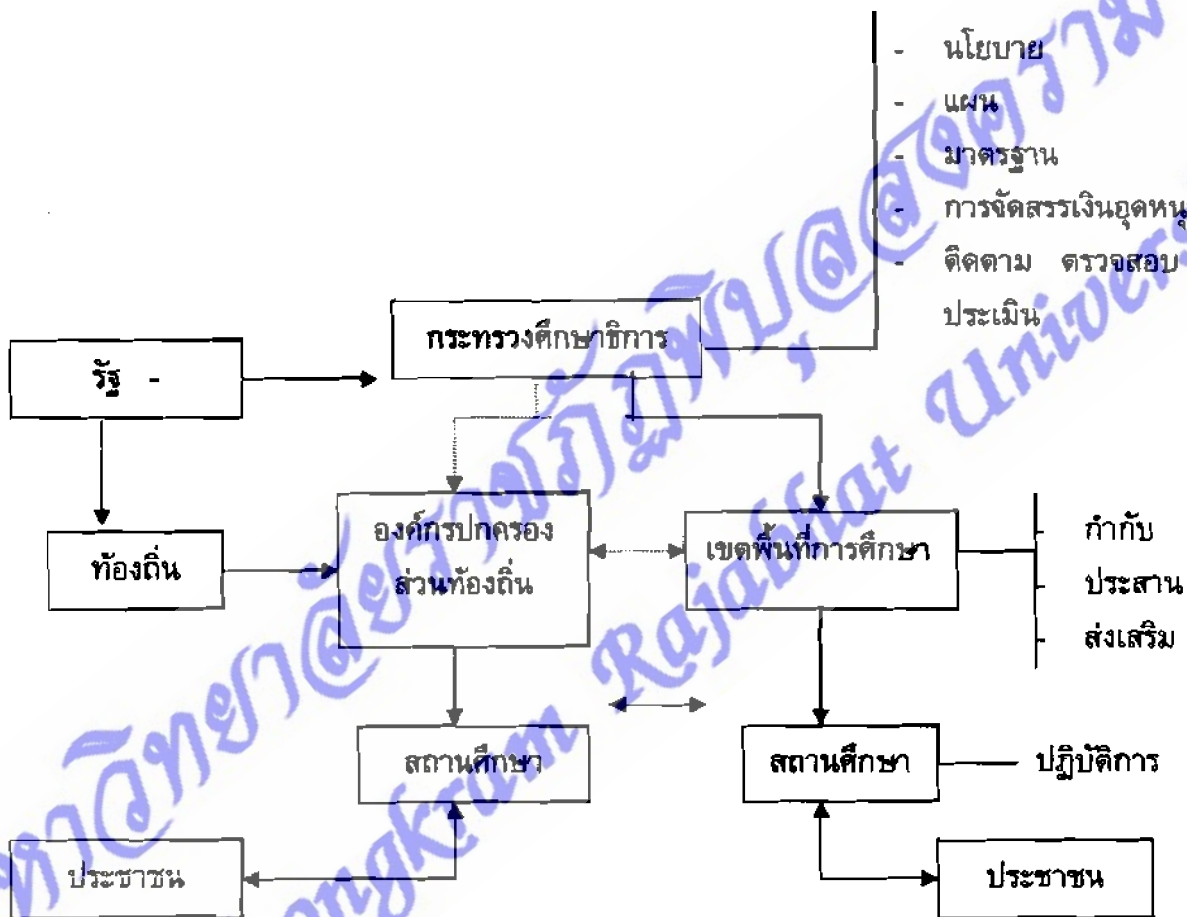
- นโยบาย
- แผน
- มาตรฐาน
- การจัดสรรเงินอุดหนุ
- ติดตาม ตรวจสอบ ประเมิน

รัฐ -

กระทรวงศึกษาธิการ

ท้องถิ่น

องค์กรปกครองส่วนท้องถิ่น

เขตพื้นที่การศึกษา

- กำกับ
- ประสาน
- ส่งเสริม

สถานศึกษา

สถานศึกษา

ปฏิบัติการ

ประชาชน

ประชาชน

วิทยาลัยราชภัฏพิบูลสงคราม
Pibulsongkram Rajabhat University